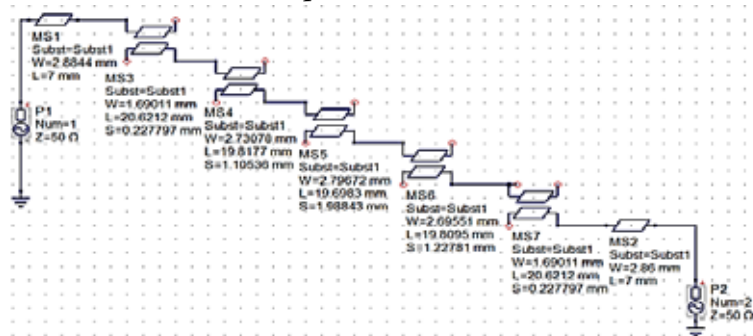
MS1
Subst=Subst1
W=2.8844 mm
L=7 mm

P1
Num=1
Z=50 Ω

MS3
Subst=Subst1
W=1.69011 mm
L=20.6212 mm
S=0.227797 mm

MS4
Subst=Subst1
W=2.73078 mm
L=19.8177 mm
S=1.10536 mm

MS5
Subst=Subst1
W=2.79672 mm
L=19.6983 mm
S=1.68843 mm

MS6
Subst=Subst1
W=2.69551 mm
L=19.8095 mm
S=1.22781 mm

MS7
Subst=Subst1
W=1.69011 mm
L=20.6212 mm
S=0.227797 mm

MS2
Subst=Subst1
W=2.86 mm
L=7 mm

P2
Num=2
Z=50 Ω